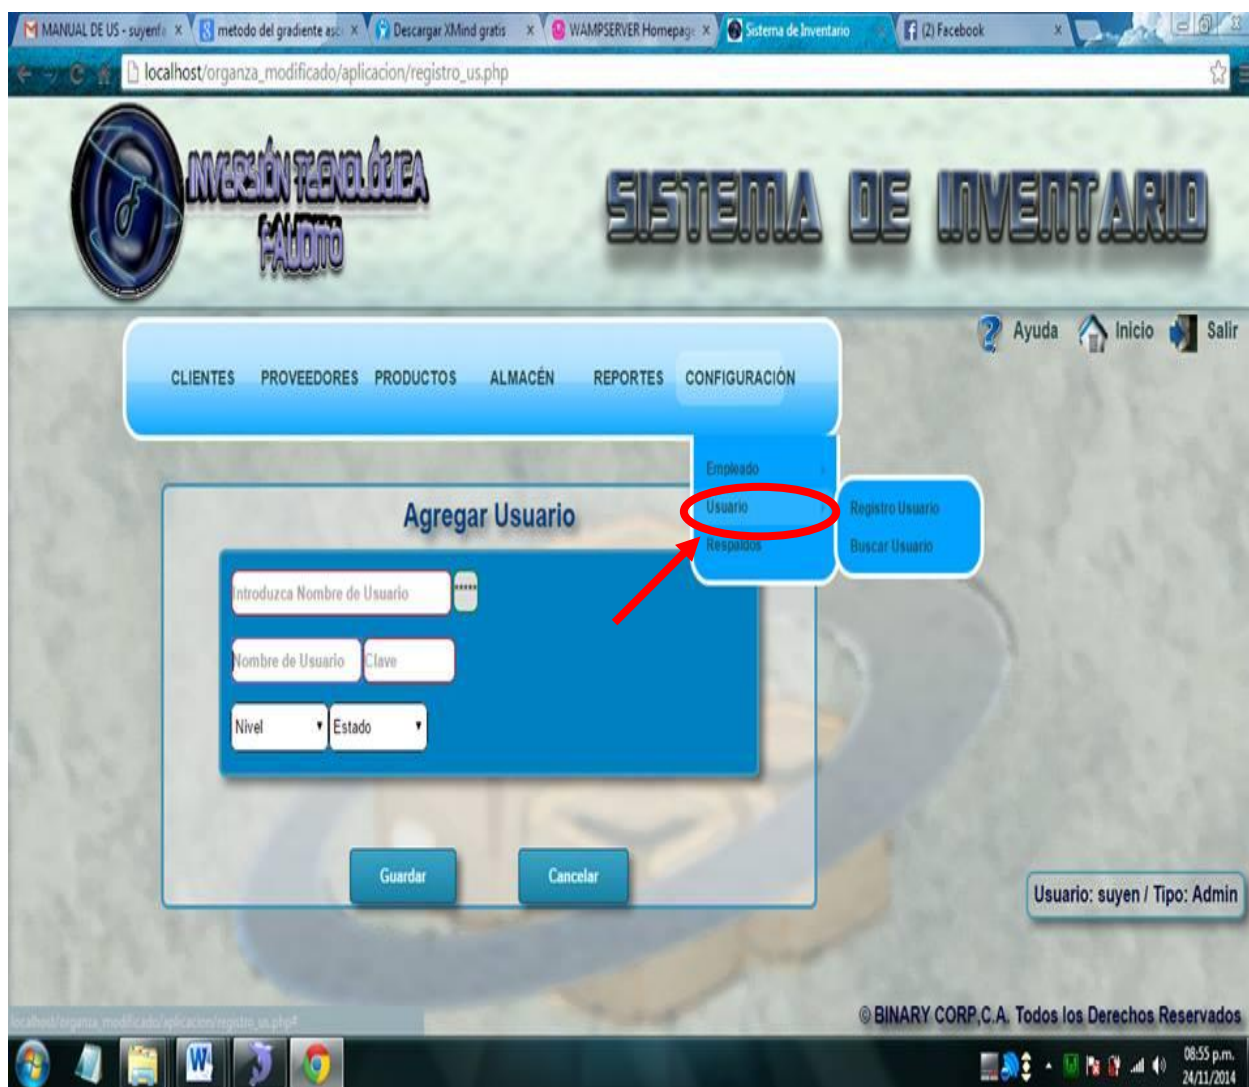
MANUAL DE US - suyenf × metodo del gradiente asc × Descargar XMind gratis × WAMPSERVER Homepage × Sistema de Inventario × (2) Facebook ×

localhost/organza_modificado/aplicacion/registro_us.php

INVERSIÓN TECNOLÓGICA FALUDITO

SISTEMA DE INVENTARIO

Ayuda Inicio Salir

CLIENTES PROVEEDORES PRODUCTOS ALMACÉN REPORTES CONFIGURACIÓN

Empleado
Usuario
Respaldos

Registro Usuario
Buscar Usuario

Agregar Usuario

Introduzca Nombre de Usuario

Nombre de Usuario Clave

Nivel Estado

Guardar Cancelar

Usuario: suyen / Tipo: Admin

localhost/organza_modificado/aplicacion/registro_us.php#

© BINARY CORP.C.A. Todos los Derechos Reservados

08:55 p.m.
24/11/2014